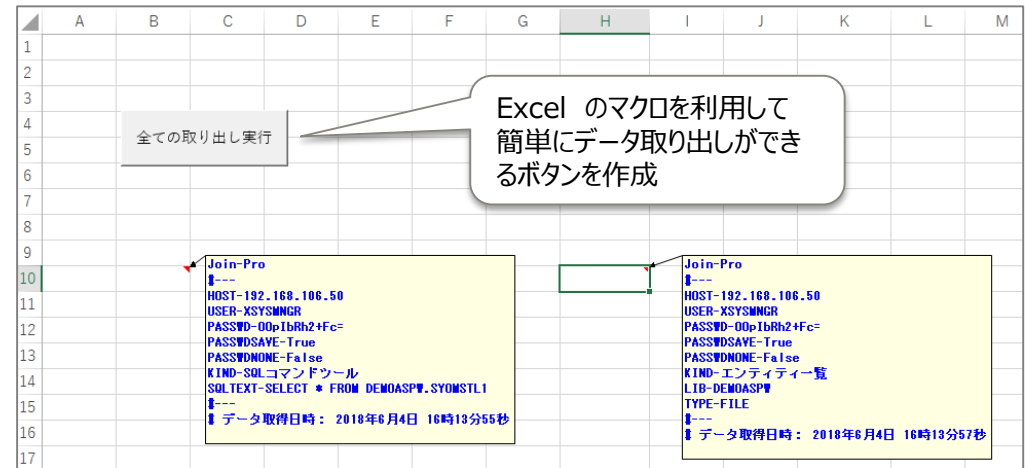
| | A | B | C | D | E | F | G | H | I | J | K | L | M |
|---|---|---|---|---|---|---|---|---|---|---|---|---|---|
| 1 | | | | | | | | | | | | | |
| 2 | | | | | | | | | | | | | |
| 3 | | | | | | | | | | | | | |
| 4 | | | | | | | | | | | | | |
| 5 | | | | | | | | | | | | | |
| 6 | | | | | | | | | | | | | |
| 7 | | | | | | | | | | | | | |
| 8 | | | | | | | | | | | | | |
| 9 | | | | | | | | | | | | | |
| 10 | | | | | | | | | | | | | |
| 11 | | | | | | | | | | | | | |
| 12 | | | | | | | | | | | | | |
| 13 | | | | | | | | | | | | | |
| 14 | | | | | | | | | | | | | |
| 15 | | | | | | | | | | | | | |
| 16 | | | | | | | | | | | | | |
| 17 | | | | | | | | | | | | | |

全ての取り出し実行

Excel のマクロを利用して簡単にデータ取り出しができるボタンを作成

Join-Pro
$---
HOST-192.168.106.50
USER-XSYS¥MGR
PASS¥D-OOpIbRh2+Fc=
PASS¥DSAVE-True
PASS¥DNONE-False
KIND-SQLコマンドツール
SQLTEXT-SELECT * FROM DEMOASP¥.SYOMSTL1
$---
$ データ取得日時: 2018年6月4日 16時13分55秒

Join-Pro
$---
HOST-192.168.106.50
USER-XSYS¥MGR
PASS¥D-OOpIbRh2+Fc=
PASS¥DSAVE-True
PASS¥DNONE-False
KIND-エンティティ一覧
LIB-DEMOASP¥
TYPE-FILE
$---
$ データ取得日時: 2018年6月4日 16時13分57秒